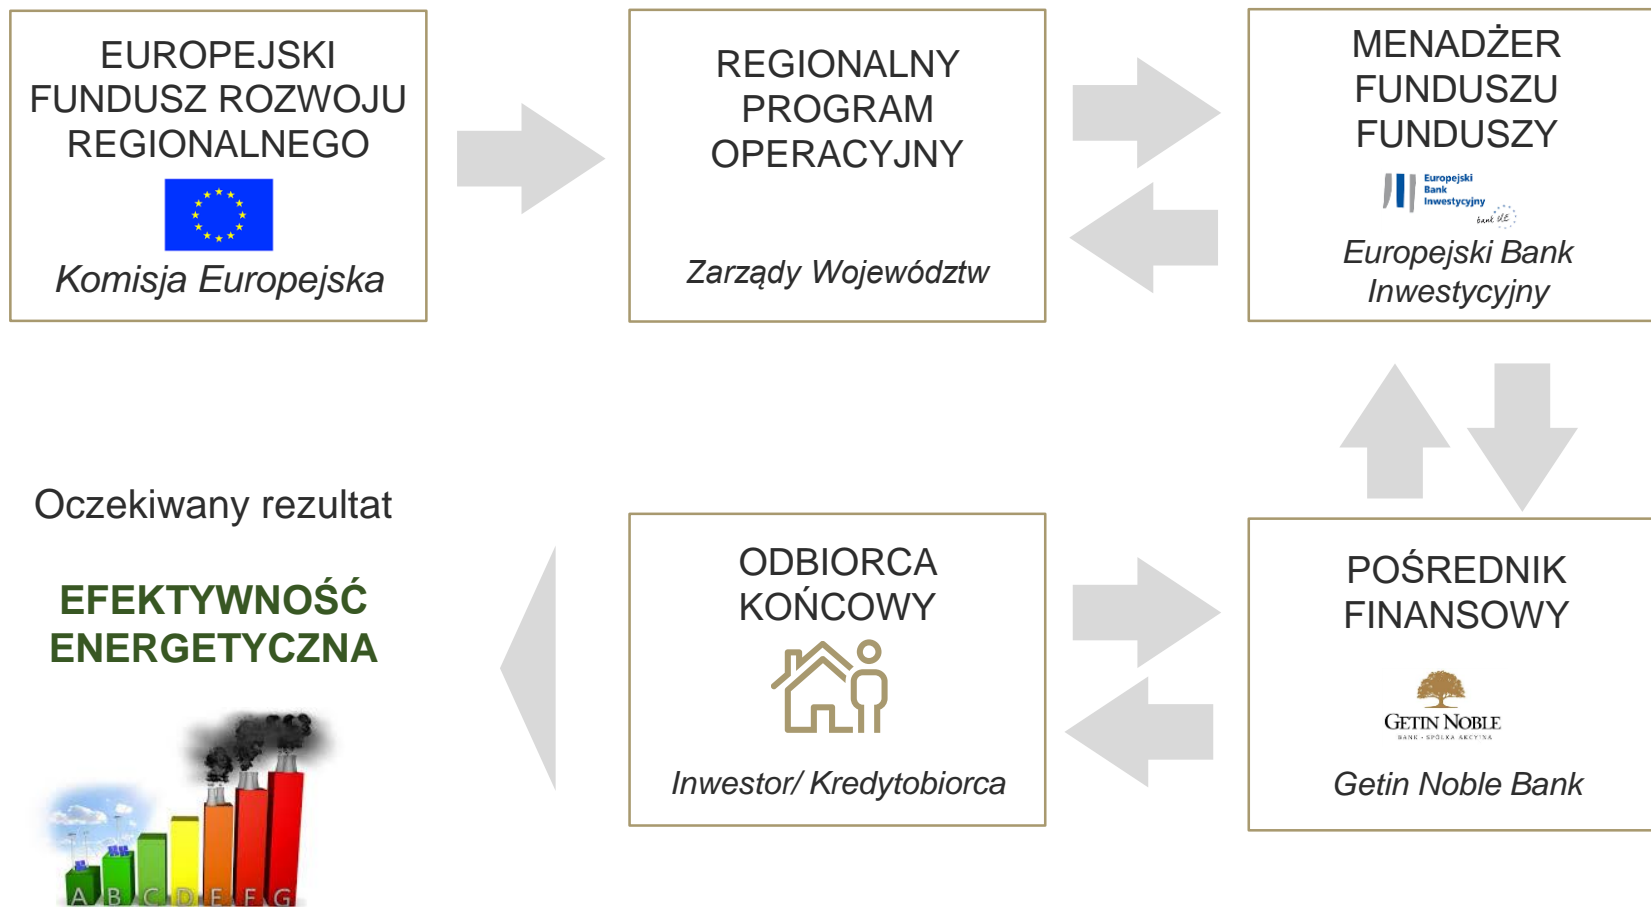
EUROPEJSKI FUNDUSZ ROZWOJU REGIONALNEGO

Komisja Europejska

REGIONALNY PROGRAM OPERACYJNY

Zarządy Województw

MENADŻER FUNDUSZU FUNDUSZY

Europejski Bank Inwestycyjny

bank UE

Europejski Bank Inwestycyjny

Oczekiwany rezultat

EFEKTYWNOŚĆ ENERGETYCZNA

A B C D E F G

ODBIORCA KOŃCOWY

Inwestor/ Kredytobiorca

POŚREDNIK FINANSOWY

GETIN NOBLE

BANK · SPÓŁKA AKCYJNA

Getin Noble Bank